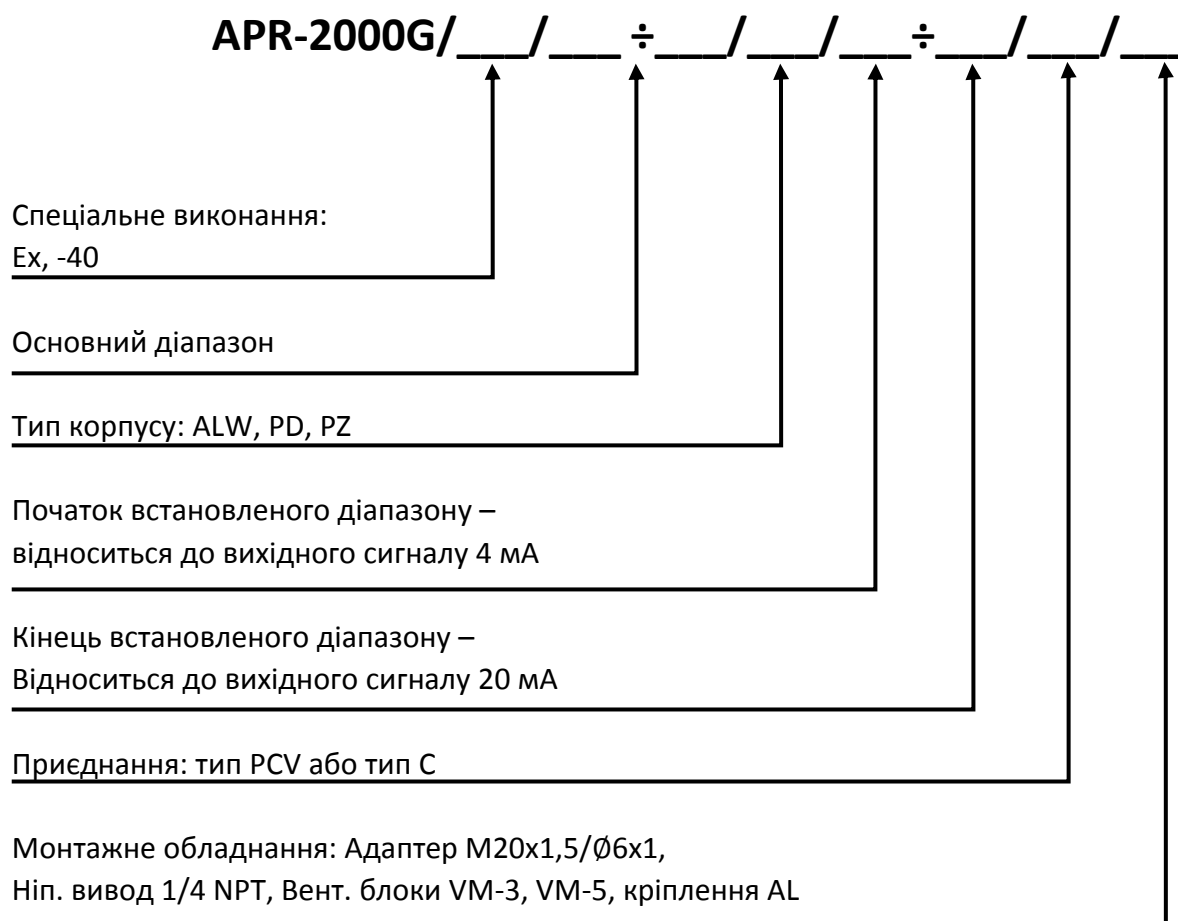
APR-2000G/___/___÷___/___/___÷___/___/___

Спеціальне виконання:
Ex, -40

Основний діапазон

Тип корпусу: ALW, PD, PZ

Початок встановленого діапазону – відноситься до вихідного сигналу 4 мА

Кінець встановленого діапазону – Відноситься до вихідного сигналу 20 мА

Приєднання: тип PCV або тип C

Монтажне обладнання: Адаптер M20x1,5/Ø6x1, Ніп. вивод 1/4 NPT, Вент. блоки VM-3, VM-5, кріплення AL